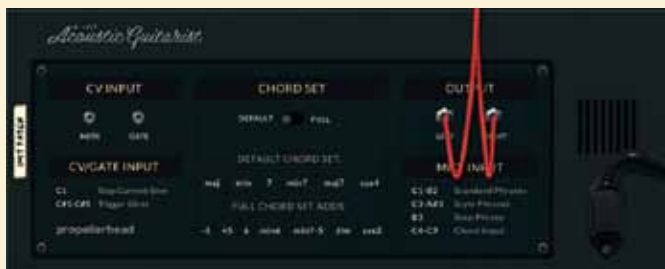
Acoustic Guitarist

CV INPUT

NOTE GATE

CV/GATE INPUT

C1 Stop Current Strum
C#1-C#5 Trigger String

propellerhead

CHORD SET

DEFAULT FULL

DEFAULT CHORD SET

maj min 7 min7 maj7 sus4

FULL CHORD SET ADDS

-5 +5 6 min6 min7-5 dim sus2

OUTPUT

LEFT RIGHT

MIDI INPUT

C1-B2 Standard Phrases
C3-A#3 Style Phrases
B3 Stop Phrases
C4-C5 Chord Input